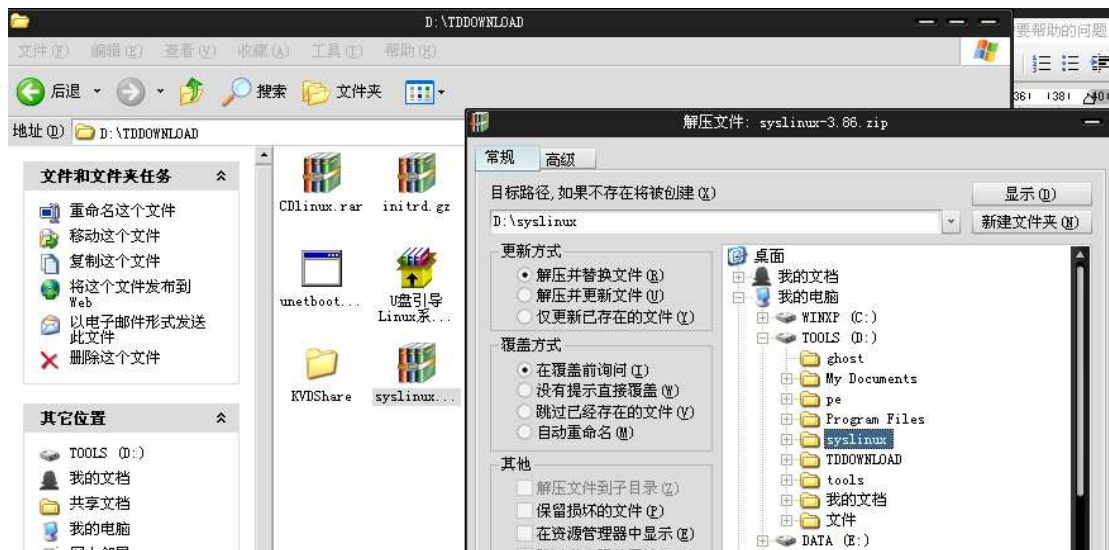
D:\TDDOWNLOAD

要帮助的问题

文件(F) 编辑(E) 查看(V) 收藏(A) 工具(T) 帮助(H)

后退 搜索 文件夹

地址(D) D:\TDDOWNLOAD

文件和文件夹任务

重命名这个文件
移动这个文件
复制这个文件
将这个文件发布到 Web
以电子邮件形式发送此文件
删除这个文件

其它位置

TOOLS (D:)
我的文档
共享文档
我的电脑

CDlinux.rar
initrd.gz
unetboot...
U盘引导Linux系...
KVDShare
syslinux...

解压文件: syslinux-3.86.zip

常规 高级

目标路径，如果不存在将被创建(X)

显示(D)

D:\syslinux

新建文件夹(N)

更新方式
解压并替换文件(R)
解压并更新文件(U)
仅更新已存在的文件(Y)

覆盖方式
在覆盖前询问(I)
没有提示直接覆盖(W)
跳过已经存在的文件(V)
自动重命名(M)

其他
解压文件到子目录(Z)
保留损坏的文件(P)
在资源管理器中显示(E)

桌面
我的文档
我的电脑
WINXP (C:)
TOOLS (D:)
ghost
My Documents
pe
Program Files
syslinux
TDDOWNLOAD
tools
我的文档
文件
DATA (E:)